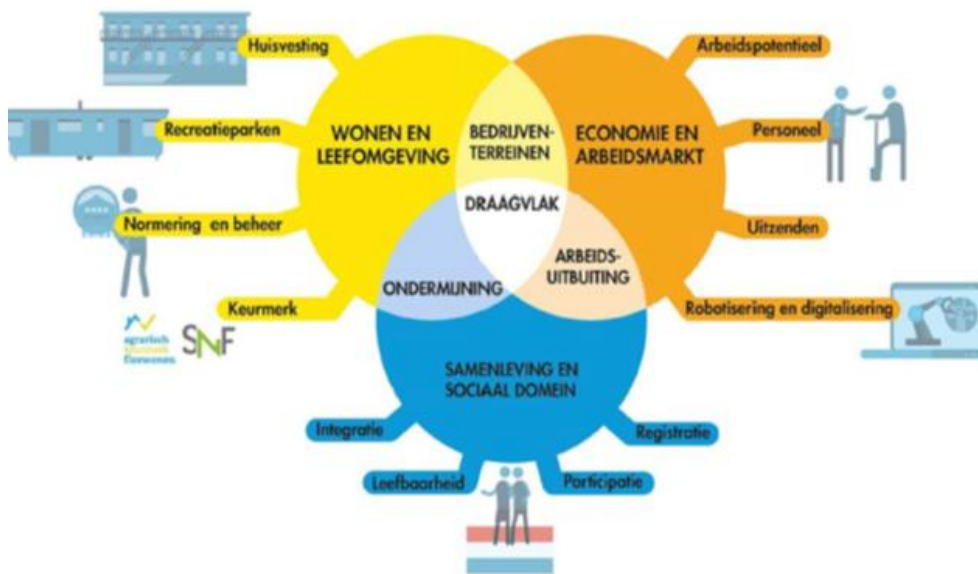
Huisvesting

Recreatieparken

Normering en beheer

Keurmerk

agrarisch
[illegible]
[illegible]

SNF

WONEN EN LEEFOMGEVING

BEDRIJVENTERREINEN

ECONOMIE EN ARBEIDSMARKT

DRAAGVLAK

ONDERMIJNING

ARBEIDSUITBUITING

Arbeidspotentieel

Personeel

Uitzenden

Robotisering en digitalisering

SAMENLEVING EN SOCIAAL DOMEIN

Integratie

Registratie

Leefbaarheid

Participatie